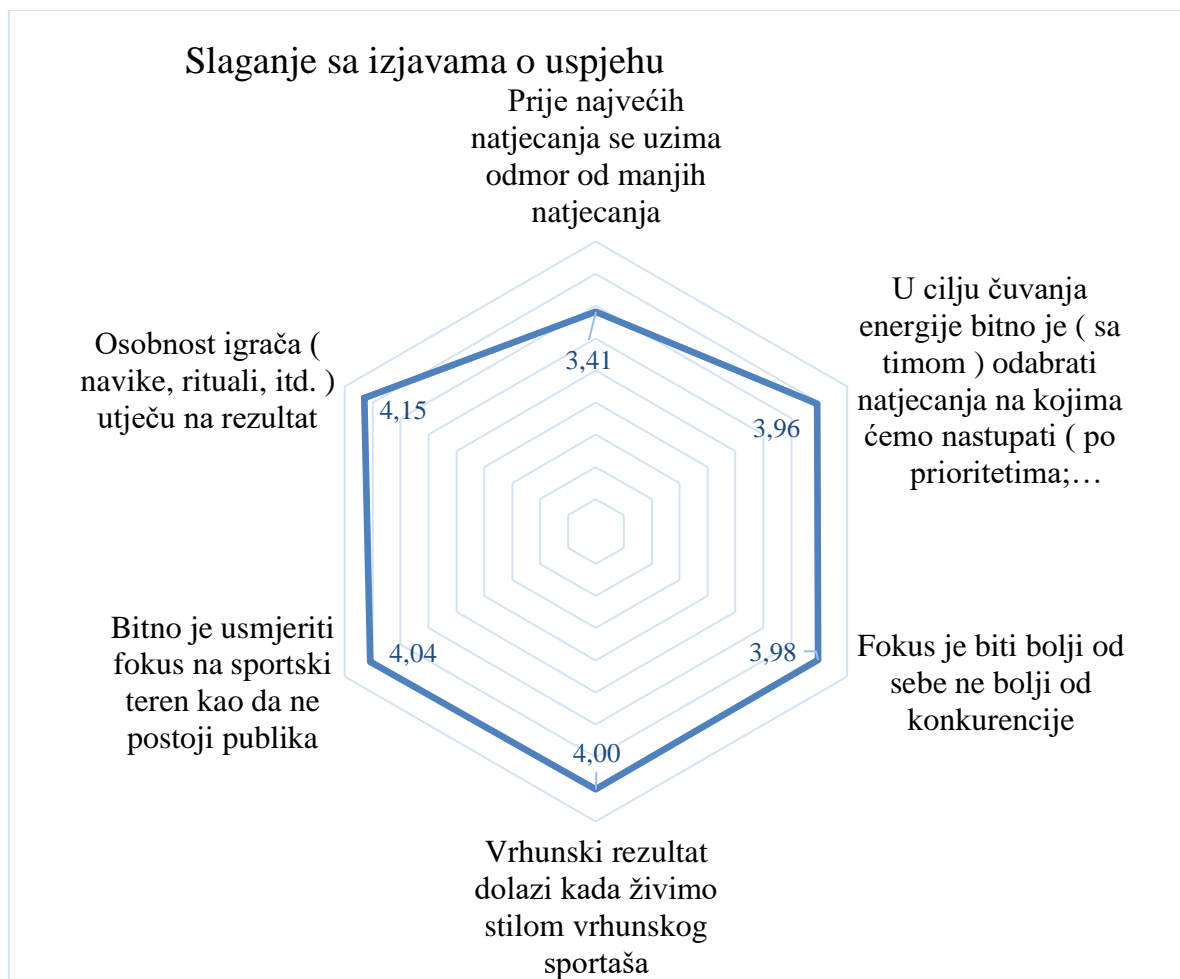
Slaganje sa izjavama o uspjehu

Prije najvećih natjecanja se uzima odmor od manjih natjecanja

3,41

U cilju čuvanja energije bitno je ( sa timom ) odabrati natjecanja na kojima ćemo nastupati ( po prioritetima;…

3,96

Fokus je biti bolji od sebe ne bolji od konkurencije

3,98

Vrhunski rezultat dolazi kada živimo stilom vrhunskog sportaša

4,00

Bitno je usmjeriti fokus na sportski teren kao da ne postoji publika

4,04

Osobnost igrača ( navike, rituali, itd. ) utječu na rezultat

4,15